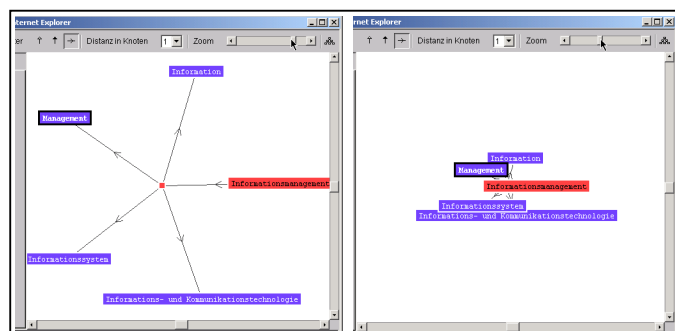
ternet Explorer

er

Distanz in Knoten

1

Zoom

Information

Management

Informationsmanagement

Informationssystem

Informations- und Kommunikationstechnologie

rnet Explorer

Distanz in Knoten

1

Zoom

Information

Management

Informationsmanagement

Informationssystem

Informations- und Kommunikationstechnologie